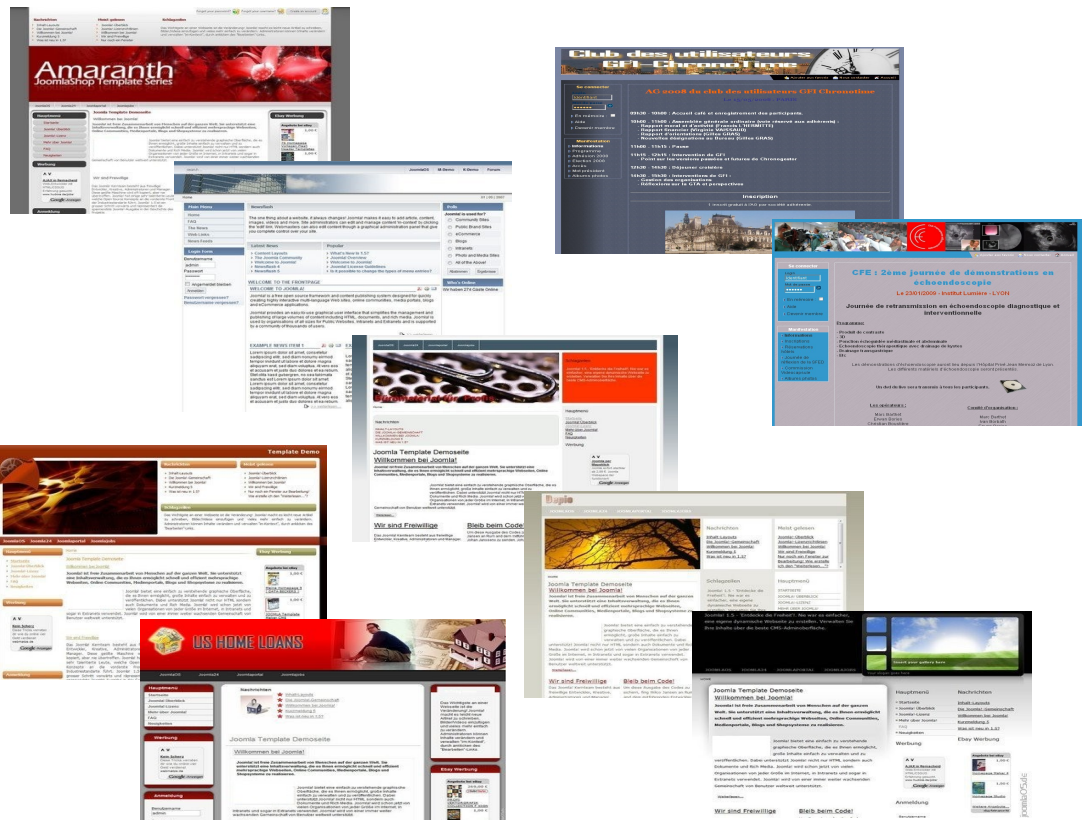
Amaranth
JoomlaShop Template Series

Club des utilisateurs GFI-Chronotime

CFE : 2ème journée de démonstrations en échoendoscopie
Journée de retransmission en échoendoscopie diagnostique et interventionnelle

Main Menu
Home
FAQ
The News
Web Links
News Feeds
Login Form
Benutzername
Passwort
Angemeldet bleiben
Anmelden
Passwort vergessen?
Benutzername vergessen?
Newsflash
Latest News
Popular
Polls
Joomla! is used for?
Community Sites
Public Brand Sites
eCommerce
Blogs
Intranets
Photo and Media Sites
All of the Above!
Abstimmen
Ergebnisse
Who's Online
WELCOME TO THE FRONTPAGE
EXAMPLE NEWS ITEM 1

Joomla Template Demoseite
Willkommen bei Joomla!
Wir sind Freiwillige
Bleib beim Code!
Hauptmenü
Werbung

Template Demo
Nachrichten
Meist gelesen
Schlagzeilen
Ebay Werbung

Joomla Template Demoseite
Willkommen bei Joomla!
Nachrichten
Meist gelesen
Schlagzeilen
Hauptmenü
Wir sind Freiwillige
Bleib beim Code!

US HOME LOANS
Hauptmenü
Werbung
Anmeldung
Benutzername
Nachrichten
Joomla Template Demoseite
Willkommen bei Joomla!
Ebay Werbung

Insert your gallery here
Joomla Template Demoseite
Willkommen bei Joomla!
Hauptmenü
Nachrichten
Ebay Werbung
Werbung
Anmeldung
Wir sind Freiwillige
Bleib beim Code!